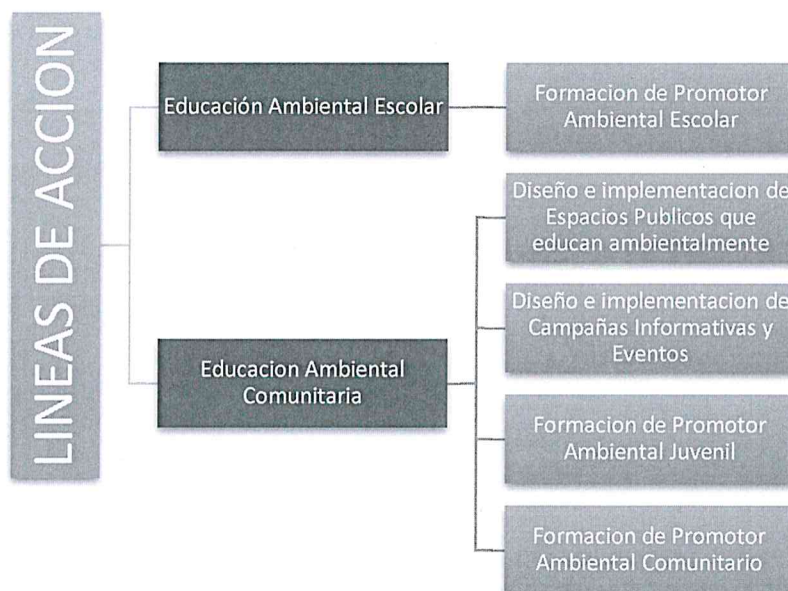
LINEAS DE ACCION

Educación Ambiental Escolar

Formacion de Promotor Ambiental Escolar

Educacion Ambiental Comunitaria

Diseño e implementacion de Espacios Publicos que educan ambientalmente

Diseño e implementacion de Campañas Informativas y Eventos

Formacion de Promotor Ambiental Juvenil

Formacion de Promotor Ambiental Comunitario